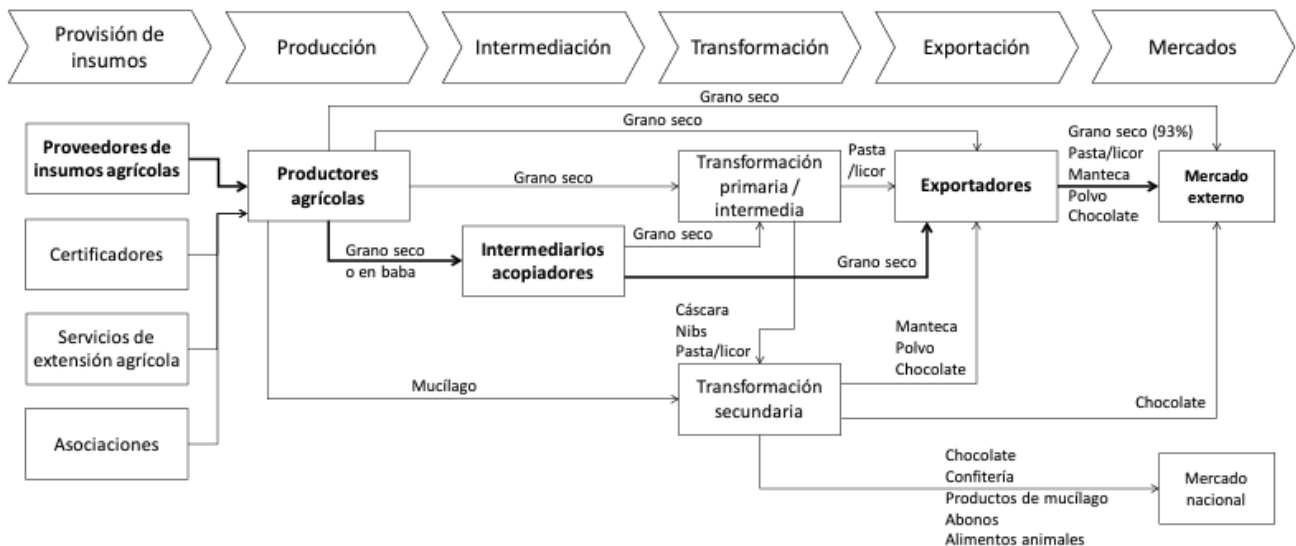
Provisión de insumos
Producción
Intermediación
Transformación
Exportación
Mercados

Grano seco
Grano seco
Proveedores de insumos agrícolas
Productores agrícolas
Grano seco
Transformación primaria / intermedia
Pasta /licor
Exportadores
Grano seco (93%)
Pasta/licor
Manteca
Polvo
Chocolate
Mercado externo
Certificadores
Grano seco o en baba
Intermediarios acopiadores
Grano seco
Grano seco
Servicios de extensión agrícola
Cáscara
Nibs
Pasta/licor
Manteca
Polvo
Chocolate
Mucílago
Transformación secundaria
Chocolate
Asociaciones
Chocolate
Confitería
Productos de mucílago
Abonos
Alimentos animales
Mercado nacional